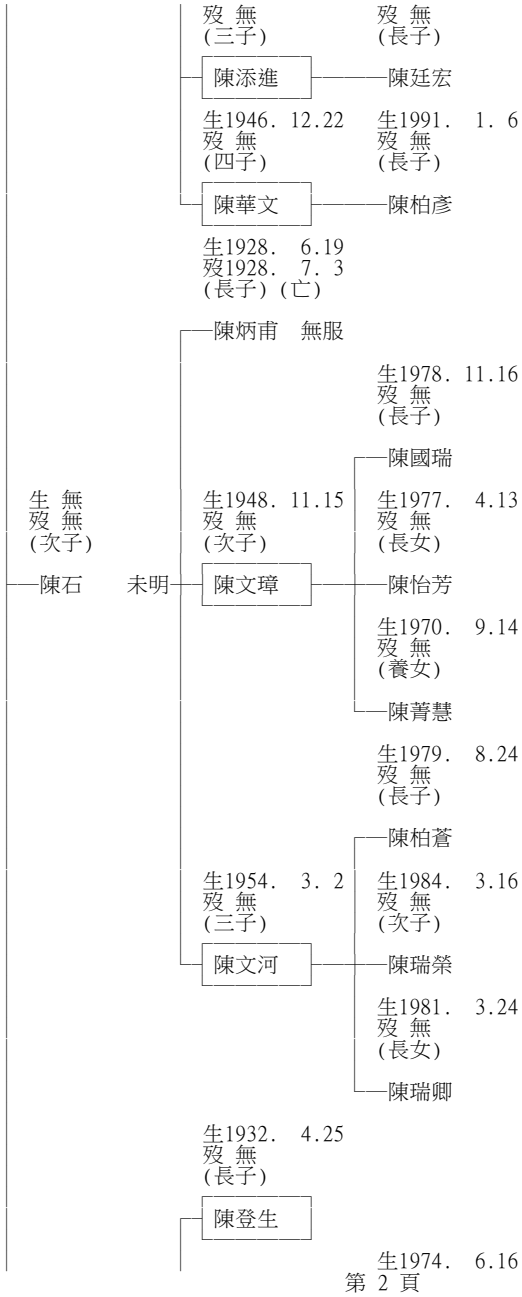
歿 無
(三子)

歿 無
(長子)

陳添進 陳廷宏

生1946. 12.22
歿 無
(四子)

生1991. 1. 6
歿 無
(長子)

陳華文 陳柏彥

生1928. 6.19
歿1928. 7. 3
(長子)(亡)

陳炳甫 無服

生1978. 11.16
歿 無
(長子)

陳國瑞

生 無
歿 無
(次子)

生1948. 11.15
歿 無
(次子)

生1977. 4.13
歿 無
(長女)

陳石 未明 陳文璋 陳怡芳

生1970. 9.14
歿 無
(養女)

陳菁慧

生1979. 8.24
歿 無
(長子)

陳柏蒼

生1954. 3. 2
歿 無
(三子)

生1984. 3.16
歿 無
(次子)

陳文河 陳瑞榮

生1981. 3.24
歿 無
(長女)

陳瑞卿

生1932. 4.25
歿 無
(長子)

陳登生

生1974. 6.16

第 2 頁